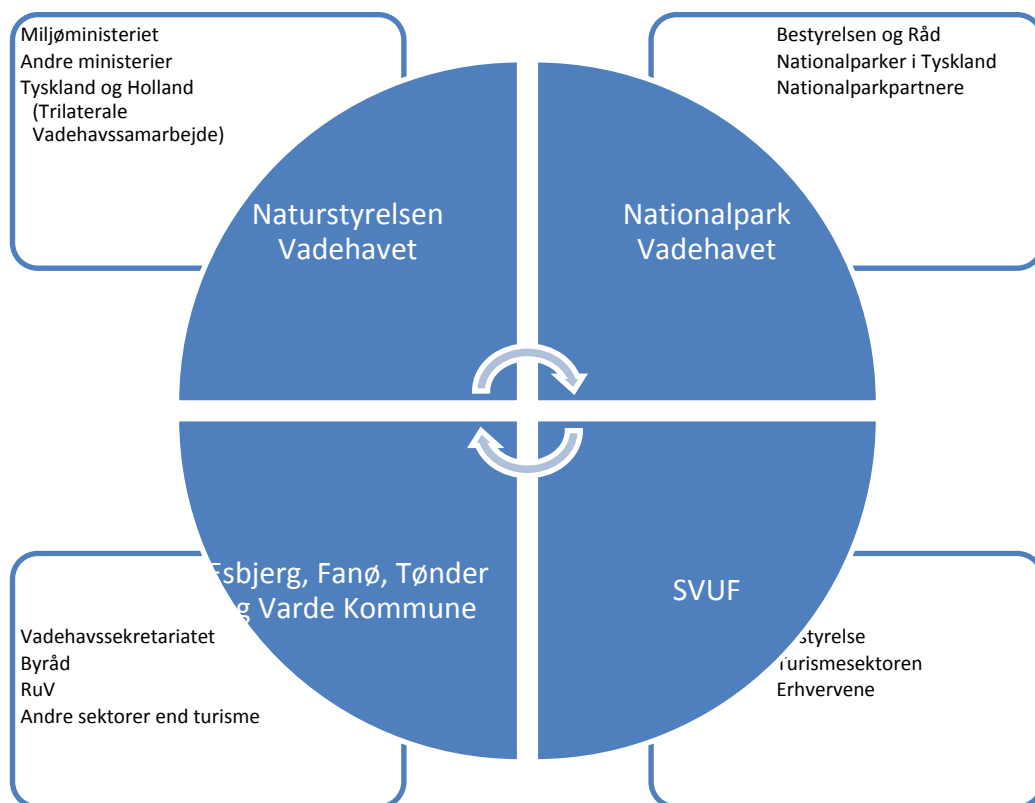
Miljøministeriet
Andre ministerier
Tyskland og Holland
(Trilaterale Vadehavssamarbejde)

Bestyrelsen og Råd
Nationalparker i Tyskland
Nationalparkpartnere

Naturstyrelsen Vadehavet

Nationalpark Vadehavet

Esbjerg, Fanø, Tønder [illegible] Varde Kommune

SVUF

Vadehavssekretariatet
Byråd
RuV
Andre sektorer end turisme

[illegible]styrelse
Turismesektoren
Erhvervene